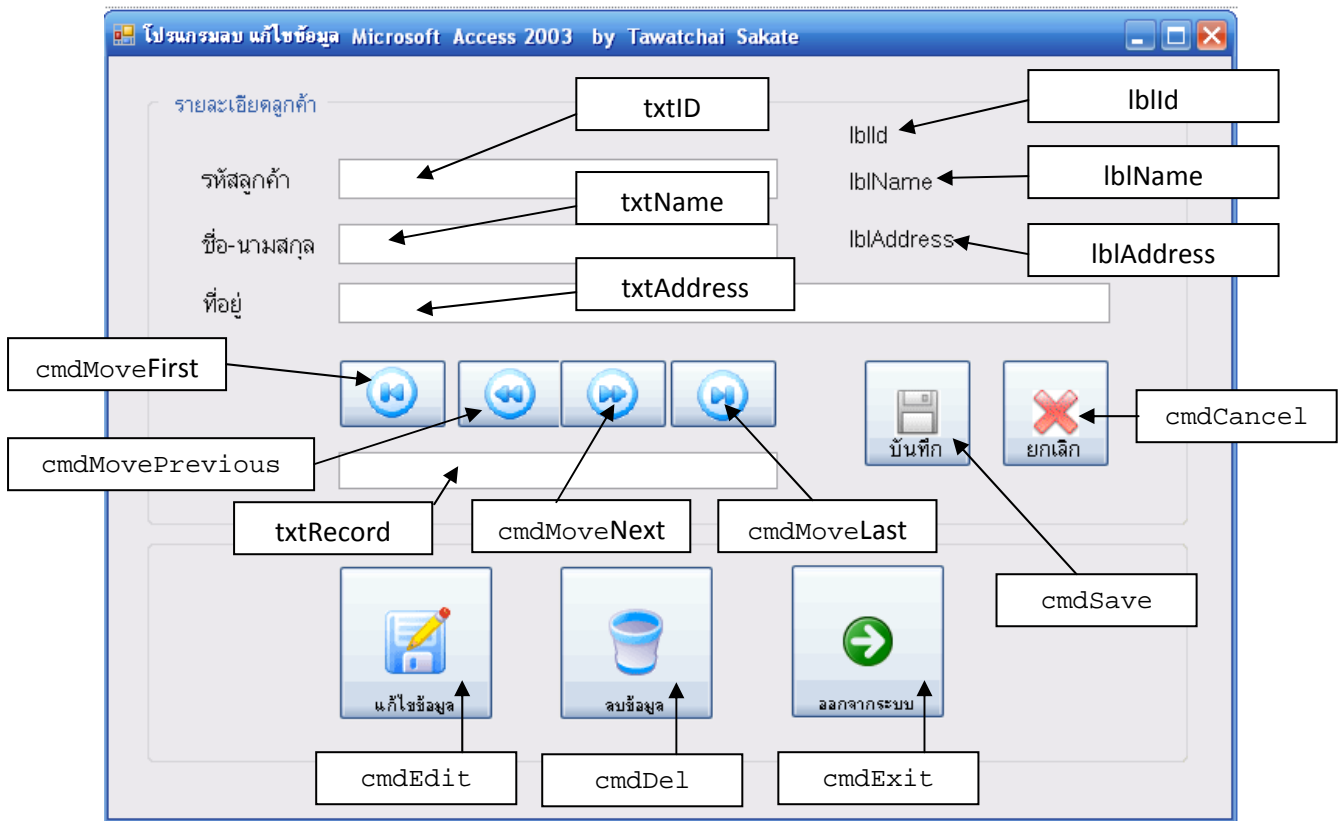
โปรแกรมลบ แก้ไขข้อมูล Microsoft Access 2003 by Tawatchai Sakate

รายละเอียดลูกค้า

txtID

lblId

lblId

รหัสลูกค้า

txtName

lblName

lblName

ชื่อ-นามสกุล

lblAddress

lblAddress

txtAddress

ที่อยู่

cmdMoveFirst

cmdCancel

บันทึก

ยกเลิก

cmdMovePrevious

txtRecord

cmdMoveNext

cmdMoveLast

cmdSave

แก้ไขข้อมูล

ลบข้อมูล

ออกจากระบบ

cmdEdit

cmdDel

cmdExit